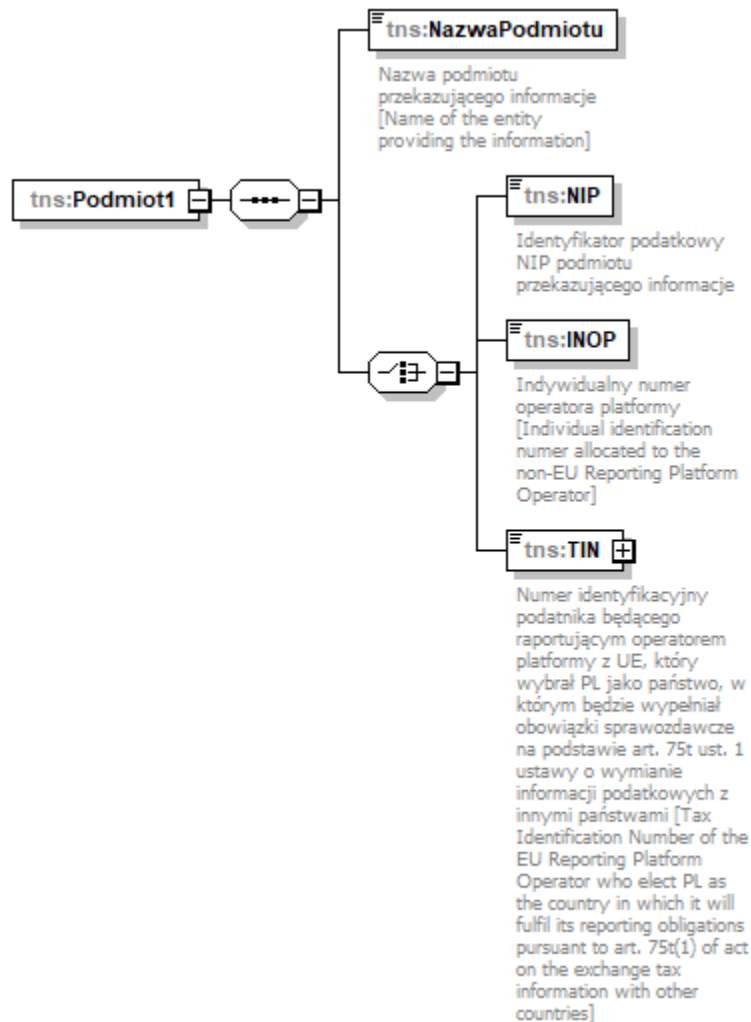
tns:Podmiot1

tns:NazwaPodmiotu

Nazwa podmiotu przekazującego informacje [Name of the entity providing the information]

tns:NIP

Identyfikator podatkowy NIP podmiotu przekazującego informacje

tns:INOP

Indywidualny numer operatora platformy [Individual identification numer allocated to the non-EU Reporting Platform Operator]

tns:TIN

Numer identyfikacyjny podatnika będącego raportującym operatorem platformy z UE, który wybrał PL jako państwo, w którym będzie wypełniał obowiązki sprawozdawcze na podstawie art. 75t ust. 1 ustawy o wymianie informacji podatkowych z innymi państwami [Tax Identification Number of the EU Reporting Platform Operator who elect PL as the country in which it will fulfil its reporting obligations pursuant to art. 75t(1) of act on the exchange tax information with other countries]